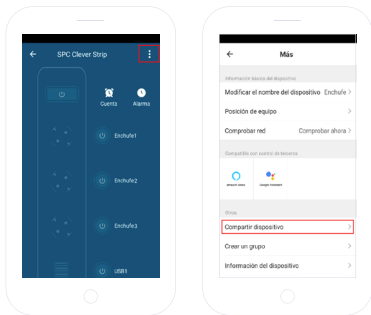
SPC Clever Strip

Cuent

Alarma

Enchufe1

Enchufe2

Enchufe3

USB1

Más

Información básica del dispositivo

Modificar el nombre del dispositivo Enchufe

Posición de equipo

Comprobar red Comprobar ahora

Compatible con asistente de terceros

Amazon Alexa

Google Assistant

Otros

Compartir dispositivo

Crear un grupo

Información del dispositivo